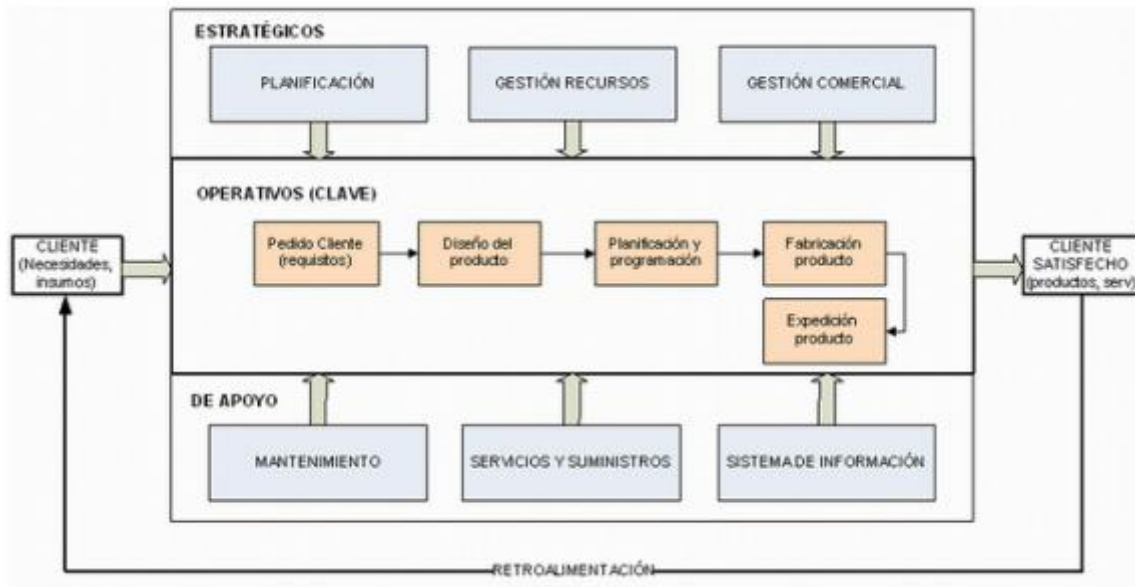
ESTRATÉGICOS

PLANIFICACIÓN

GESTIÓN RECURSOS

GESTIÓN COMERCIAL

OPERATIVOS (CLAVE)

CLIENTE (Necesidades, insumos)

Pedido Cliente (requistos)

Diseño del producto

Planificación y programación

Fabricación producto

Expedición producto

CLIENTE SATISFECHO (productos, serv)

DE APOYO

MANTENIMIENTO

SERVICIOS Y SUMINISTROS

SISTEMA DE INFORMACIÓN

RETROALIMENTACIÓN